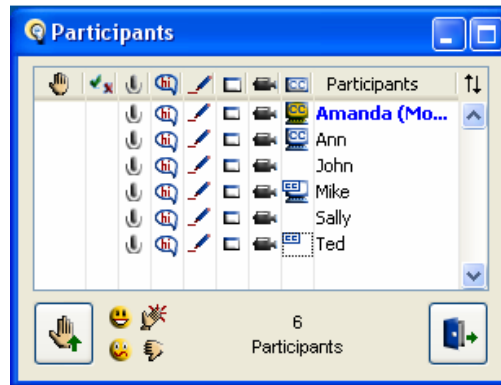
Participants

| | | | | | | | CC | Participants |
|---|---|---|---|---|---|---|---|---|
| | | | hi | | | | CC | Amanda (Mo... |
| | | | hi | | | | CC | Ann |
| | | | hi | | | | | John |
| | | | hi | | | | CC | Mike |
| | | | hi | | | | | Sally |
| | | | hi | | | | CC | Ted |

6
Participants